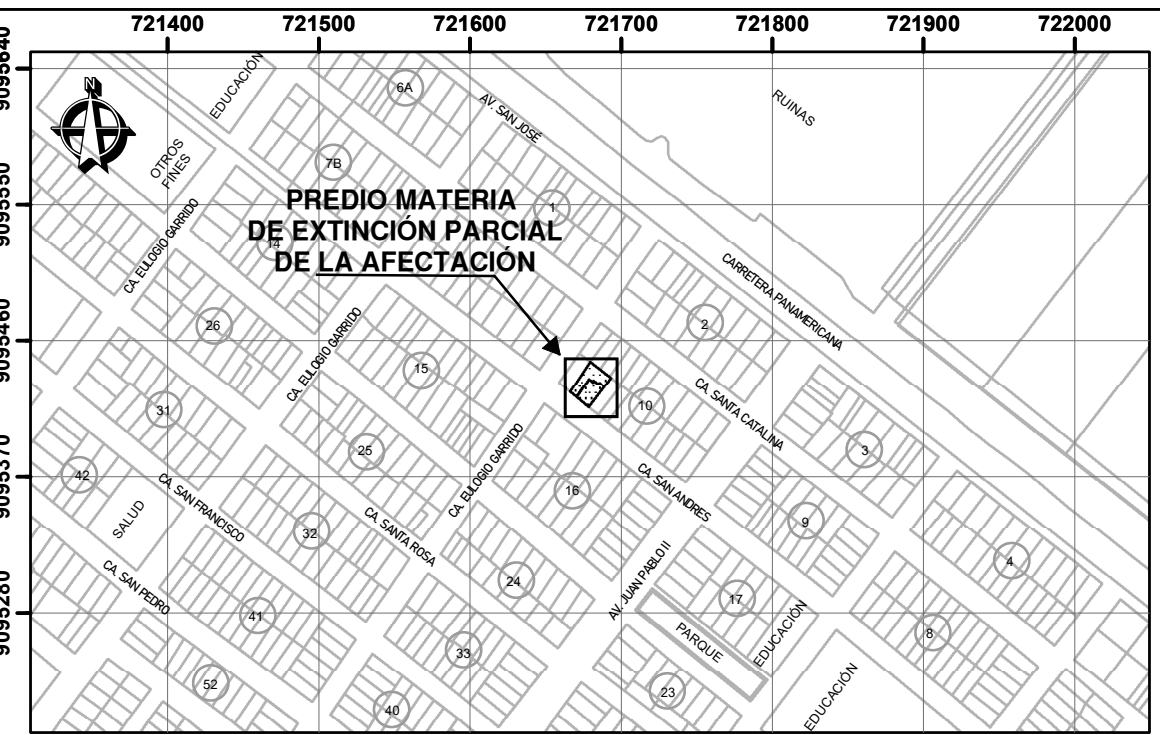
721400 721500 721600 721700 721800 721900 722000

9095640
9095550
9095460
9095370
9095280

N

OTROS FINES
EDUCACIÓN
6A
AV. SAN JOSE
RUINAS
7B
1
PREDIO MATERIA DE EXTINCIÓN PARCIAL DE LA AFECTACIÓN
CA. EULOGIO GARRIDO
14
CARRETERA PANAMERICANA
26
CA. EULOGIO GARRIDO
2
15
10
CA. SANTA CATALINA
31
25
CA. EULOGIO GARRIDO
3
42
CA. SAN ANDRES
16
SALUD
CA. SAN FRANCISCO
9
32
CA. SANTA ROSA
24
4
CA. SAN PEDRO
AV. JUAN PABLO II
17
41
EDUCACIÓN
8
PARQUE
33
52
23
EDUCACIÓN
40